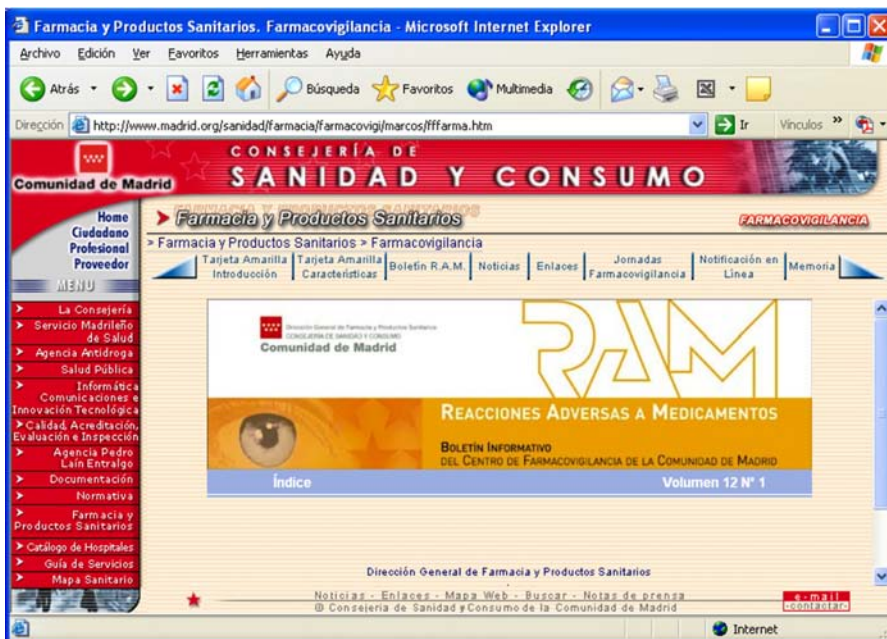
Farmacia y Productos Sanitarios. Farmacovigilancia - Microsoft Internet Explorer

Archivo Edición Ver Favoritos Herramientas Ayuda

Atrás Búsqueda Favoritos Multimedia

Dirección http://www.madrid.org/sanidad/farmacia/farmacovigi/marcos/fffarma.htm Ir Vínculos

Comunidad de Madrid

CONSEJERÍA DE SANIDAD Y CONSUMO

Home
Ciudadano
Profesional
Proveedor
MENU

Farmacia y Productos Sanitarios

FARMACOVIGILANCIA

> Farmacia y Productos Sanitarios > Farmacovigilancia

Tarjeta Amarilla Introducción | Tarjeta Amarilla Características | Boletín R.A.M. | Noticias | Enlaces | Jornadas Farmacovigilancia | Notificación en Línea | Memoria

La Consejería
Servicio Madrileño de Salud
Agencia Antidroga
Salud Pública
Informática Comunicaciones e Innovación Tecnológica
Calidad, Acreditación, Evaluación e Inspección
Agencia Pedro Laín Entralgo
Documentación
Normativa
Farmacia y Productos Sanitarios
Catálogo de Hospitales
Guía de Servicios
Mapa Sanitario

Dirección General de Farmacia y Productos Sanitarios
CONSEJERÍA DE SANIDAD Y CONSUMO
Comunidad de Madrid

RAM

REACCIONES ADVERSAS A MEDICAMENTOS

BOLETÍN INFORMATIVO
DEL CENTRO DE FARMACOVIGILANCIA DE LA COMUNIDAD DE MADRID

Índice

Volumen 12 Nº 1

Dirección General de Farmacia y Productos Sanitarios

Noticias - Enlaces - Mapa Web - Buscar - Notas de prensa
© Consejería de Sanidad y Consumo de la Comunidad de Madrid

e-mail
contactar

Internet